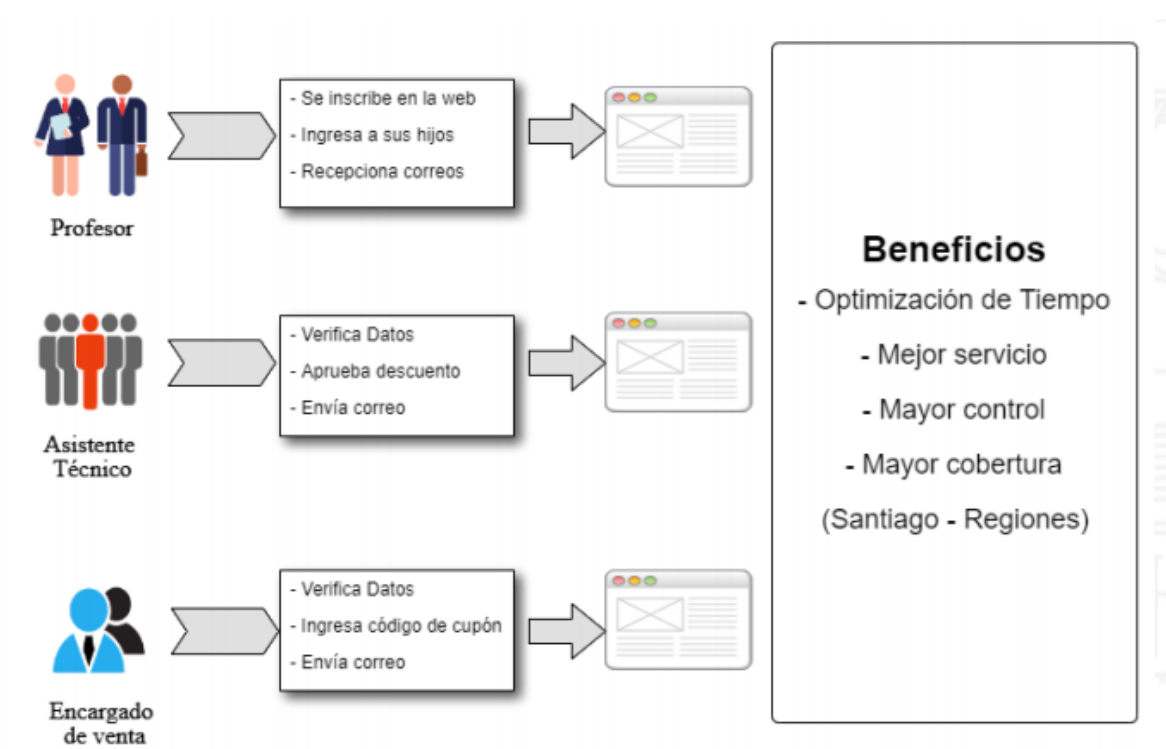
Profesor

- Se inscribe en la web
- Ingresa a sus hijos
- Recepciona correos

Asistente Técnico

- Verifica Datos
- Aprueba descuento
- Envía correo

Encargado de venta

- Verifica Datos
- Ingresa código de cupón
- Envía correo

Beneficios
- Optimización de Tiempo
- Mejor servicio
- Mayor control
- Mayor cobertura
(Santiago - Regiones)